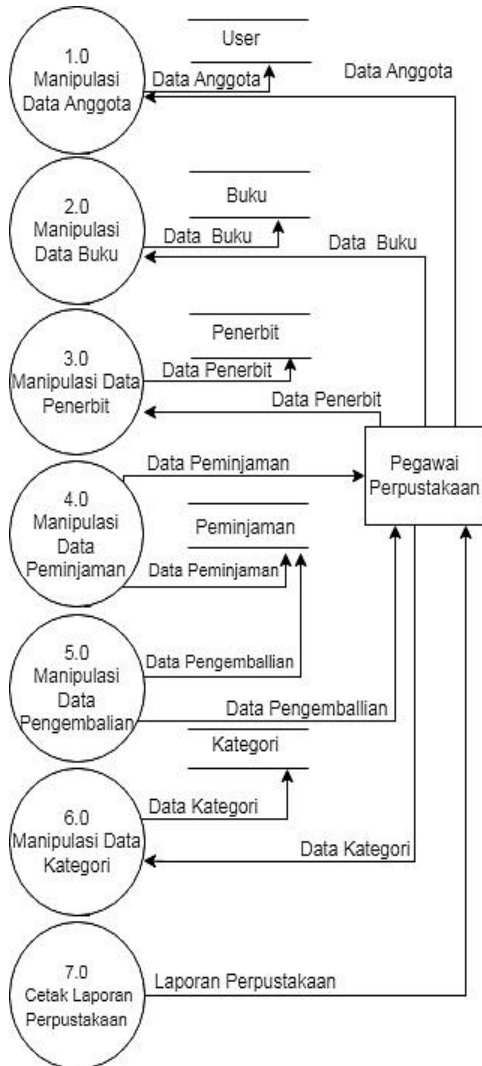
1.0
Manipulasi
Data Anggota

User

Data Anggota

Data Anggota

2.0
Manipulasi
Data Buku

Buku

Data Buku

Data Buku

3.0
Manipulasi Data
Penerbit

Penerbit

Data Penerbit

Data Penerbit

Pegawai
Perpustakaan

Data Peminjaman

4.0
Manipulasi
Data
Peminjaman

Peminjaman

Data Peminjaman

5.0
Manipulasi
Data
Pengembalian

Data Pengemballian

Data Pengemballian

Kategori

6.0
Manipulasi Data
Kategori

Data Kategori

Data Kategori

7.0
Cetak Laporan
Perpustakaan

Laporan Perpustakaan